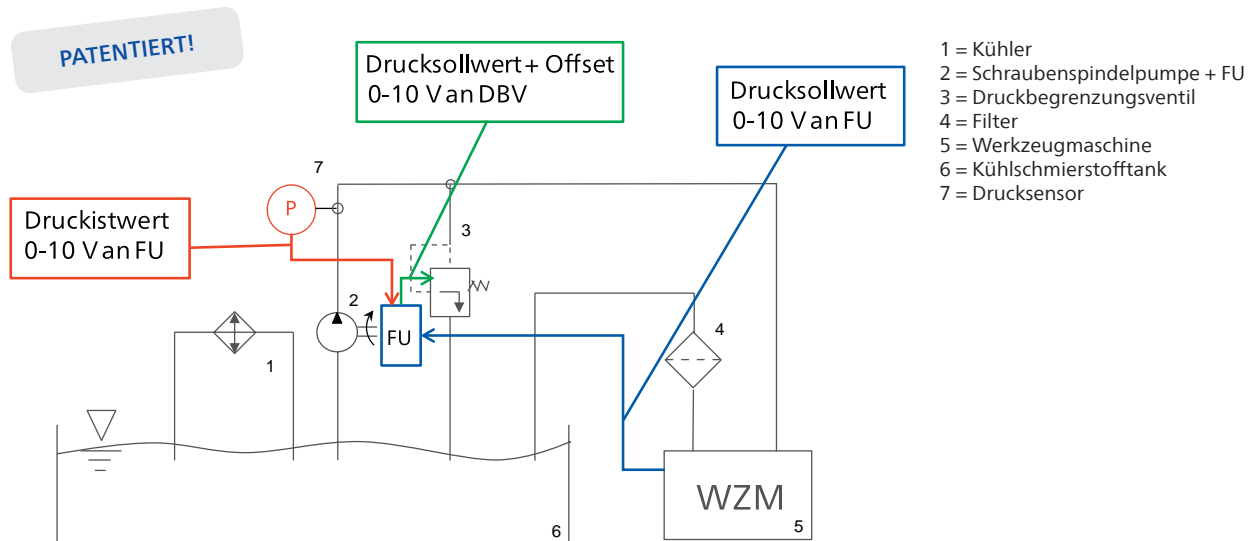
PATENTIERT!

Drucksollwert + Offset
0-10 V an DBV

Drucksollwert
0-10 V an FU

1 = Kühler
2 = Schraubenspindelpumpe + FU
3 = Druckbegrenzungsventil
4 = Filter
5 = Werkzeugmaschine
6 = Kühlschmierstofftank
7 = Drucksensor

7

Druckistwert
0-10 V an FU

P

3

2

FU

4

1

WZM

5

6